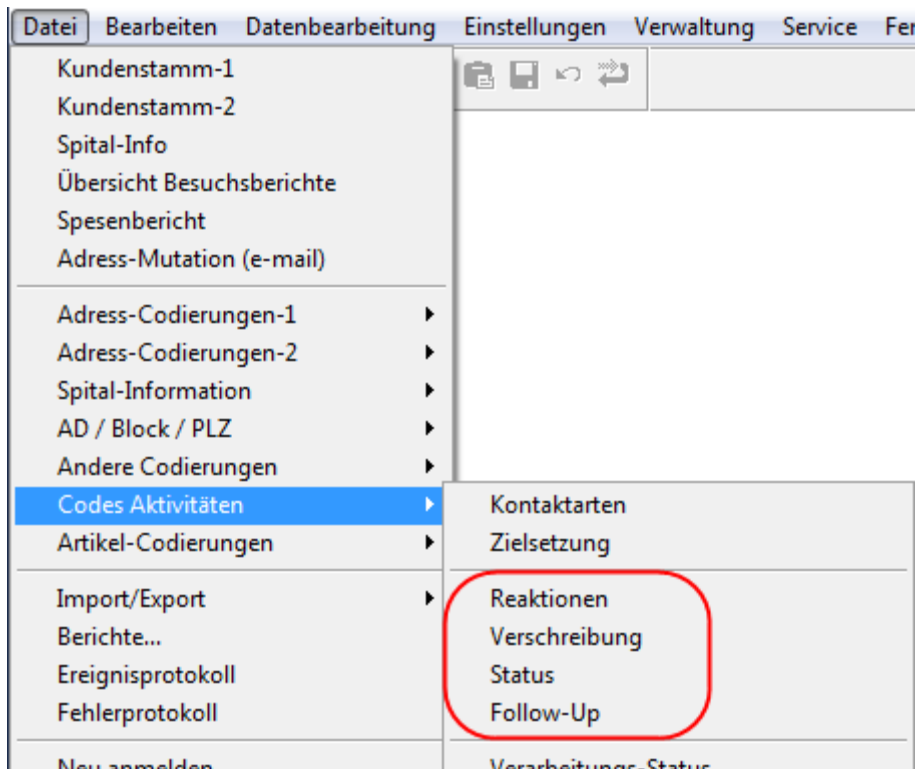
Datei Bearbeiten Datenbearbeitung Einstellungen Verwaltung Service Fe

Kundenstamm-1
Kundenstamm-2
Spital-Info
Übersicht Besuchsberichte
Spesenbericht
Adress-Mutation (e-mail)

Adress-Codierungen-1
Adress-Codierungen-2
Spital-Information
AD / Block / PLZ
Andere Codierungen
Codes Aktivitäten
Artikel-Codierungen

Import/Export
Berichte...
Ereignisprotokoll
Fehlerprotokoll

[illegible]

Kontaktarten
Zielsetzung

Reaktionen
Verschreibung
Status
Follow-Up

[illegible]